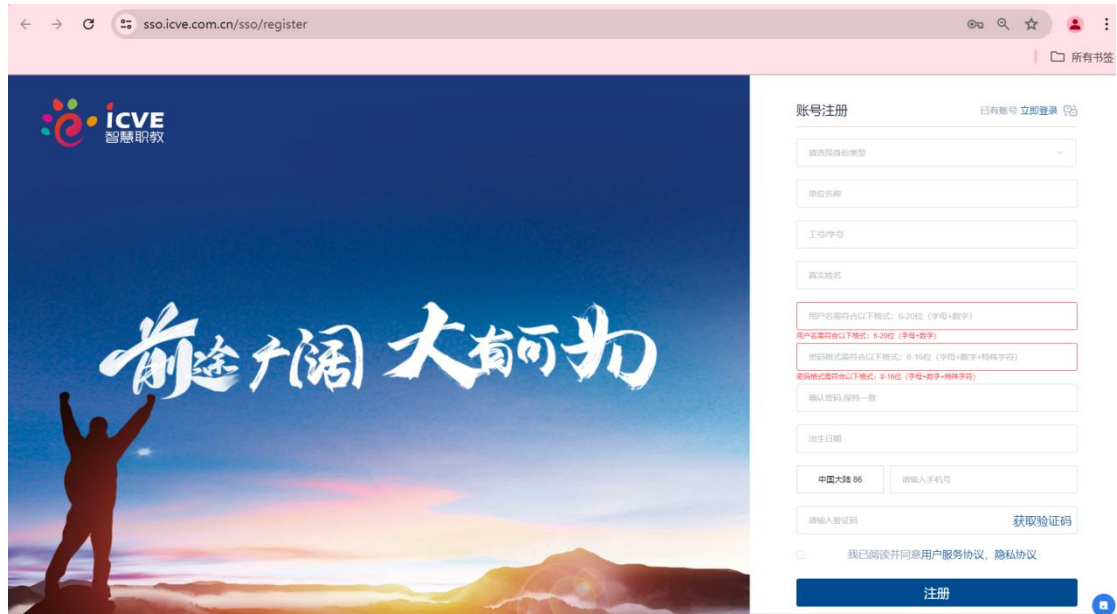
sso.icve.com.cn/sso/register

所有书签

ICVE
智慧职教

前途广阔 大有可为

账号注册

已有账号 立即登录

请选择身份类型

单位名称

工号/学号

真实姓名

用户名需符合以下格式：6-20位（字母+数字）

用户名需符合以下格式：6-20位（字母+数字）

密码格式需符合以下格式：8-16位（字母+数字+特殊字符）

密码格式需符合以下格式：8-16位（字母+数字+特殊字符）

确认密码,保持一致

出生日期

中国大陆 86

请输入手机号

请输入验证码

获取验证码

我已阅读并同意用户服务协议，隐私协议

注册